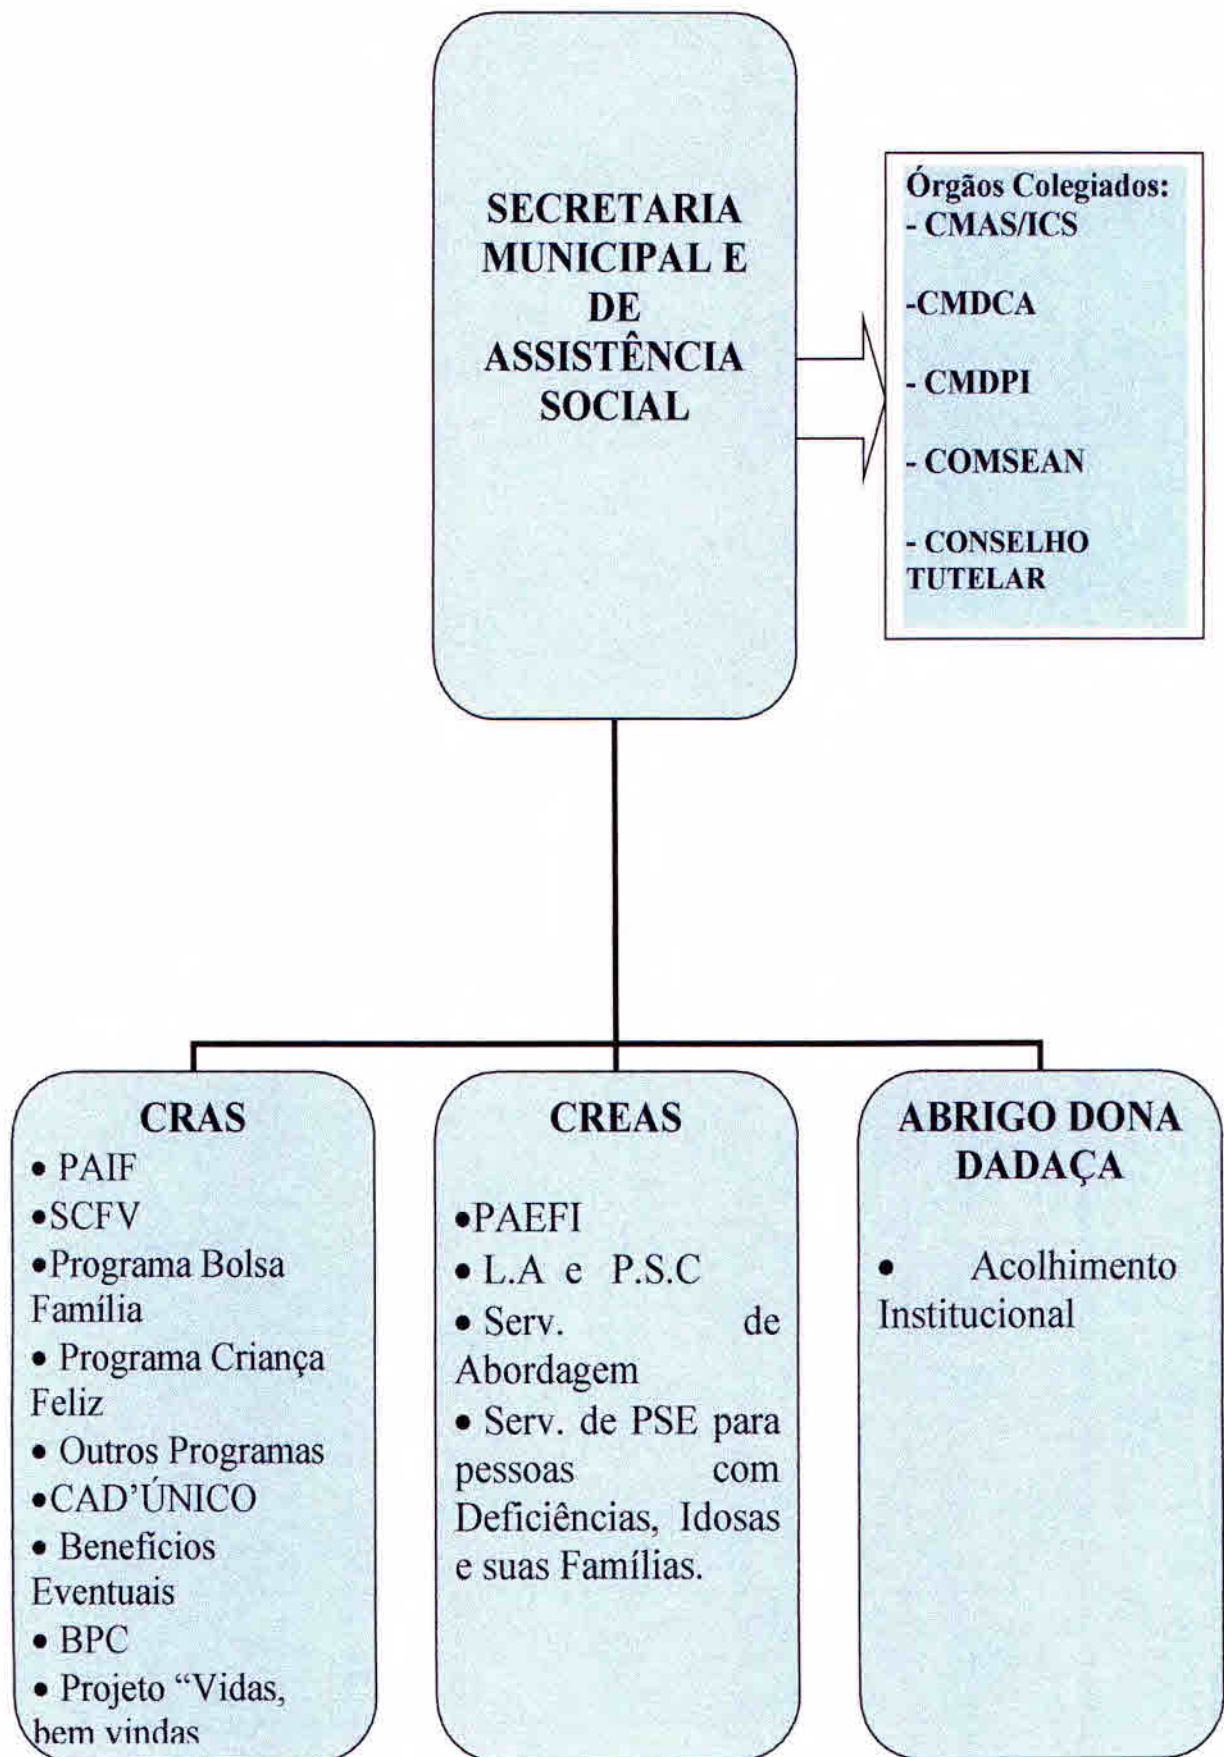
SECRETARIA MUNICIPAL E DE ASSISTÊNCIA SOCIAL

Órgãos Colegiados:
- CMAS/ICS

-CMDCA

- CMDPI

- COMSEAN

- CONSELHO TUTELAR

CRAS
• PAIF
•SCFV
•Programa Bolsa Família
• Programa Criança Feliz
• Outros Programas
•CAD'ÚNICO
• Benefícios Eventuais
• BPC
• Projeto "Vidas, bem vindas

CREAS
•PAEFI
• L.A e P.S.C
• Serv. de Abordagem
• Serv. de PSE para pessoas com Deficiências, Idosas e suas Famílias.

ABRIGO DONA DADAÇA
• Acolhimento Institucional